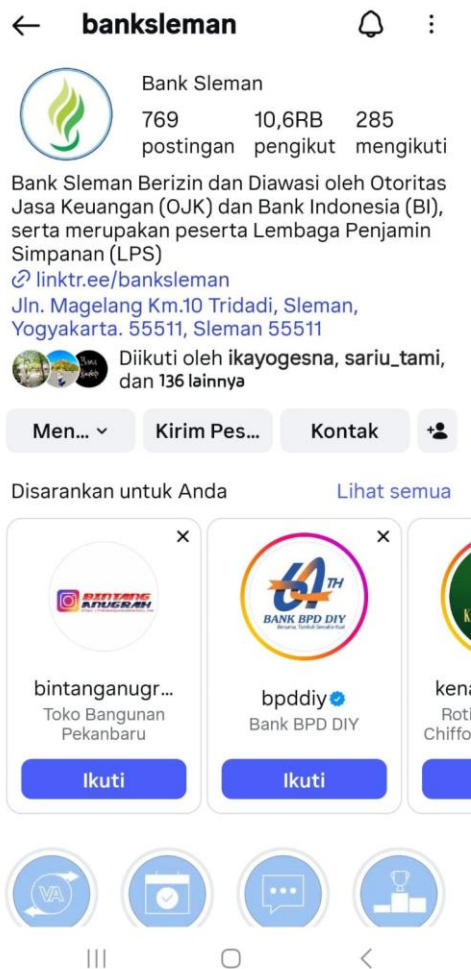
banksleman

Bank Sleman

769 postingan
10,6RB pengikut
285 mengikuti

Bank Sleman Berizin dan Diawasi oleh Otoritas Jasa Keuangan (OJK) dan Bank Indonesia (BI), serta merupakan peserta Lembaga Penjamin Simpanan (LPS)
linktr.ee/banksleman
Jln. Magelang Km.10 Tridadi, Sleman, Yogyakarta. 55511, Sleman 55511

Diikuti oleh ikayogesna, sariu_tami, dan 136 lainnya

Men...
Kirim Pes...
Kontak

Disarankan untuk Anda
Lihat semua

BINTANG ANUGRAH
bintanganugr...
Toko Bangunan Pekanbaru
Ikuti

64TH BANK BPD DIY
bpddiy
Bank BPD DIY
Ikuti

ken
Roti
Chiffo

VA